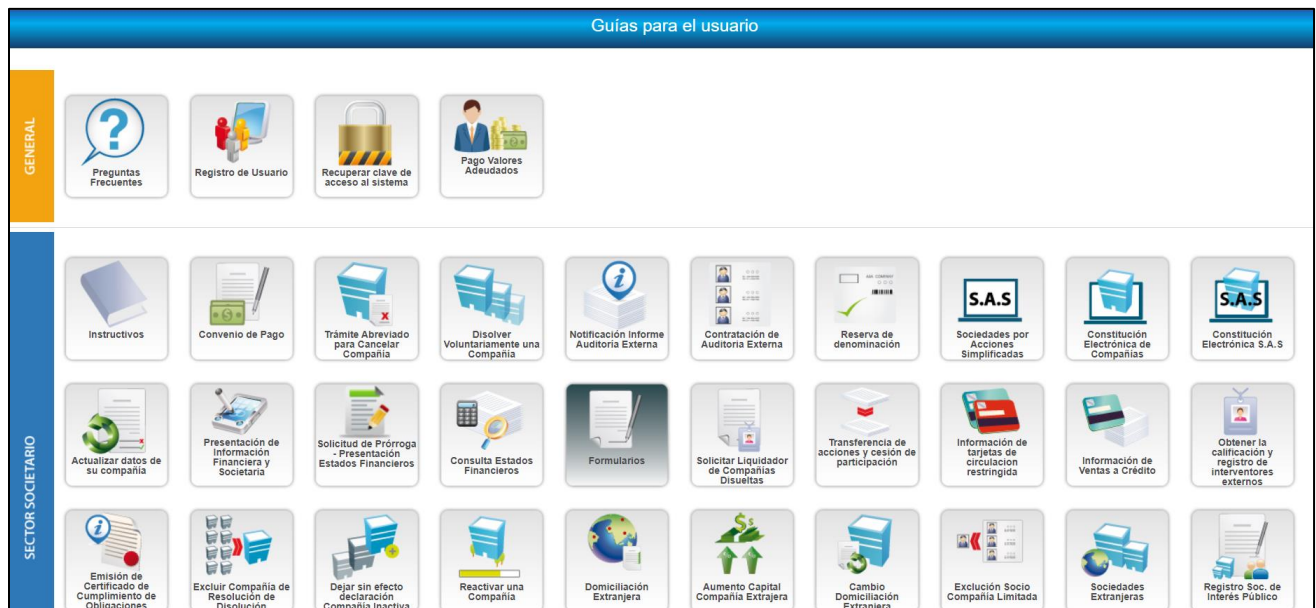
Guías para el usuario

GENERAL

Preguntas Frecuentes

Registro de Usuario

Recuperar clave de acceso al sistema

Pago Valores Adeudados

SECTOR SOCIETARIO

Instructivos

Convenio de Pago

Trámite Abreviado para Cancelar Compañía

Disolver Voluntariamente una Compañía

Notificación Informe Auditoria Externa

Contratación de Auditoria Externa

Reserva de denominación

S.A.S
Sociedades por Acciones Simplificadas

Constitución Electrónica de Compañías

S.A.S
Constitución Electrónica S.A.S

Actualizar datos de su compañía

Presentación de Información Financiera y Societaria

Solicitud de Prórroga - Presentación Estados Financieros

Consulta Estados Financieros

Formularios

Solicitar Liquidador de Compañías Disueltas

Transferencia de acciones y cesión de participación

Información de tarjetas de circulacion restringida

Información de Ventas a Crédito

Obtener la calificación y registro de interventores externos

Emisión de Certificado de Cumplimiento de Obligaciones

Excluir Compañía de Resolución de Disolución

Dejar sin efecto declaración Compañía Inactiva

Reactivar una Compañía

Domiciliación Extranjera

Aumento Capital Compañía Extrajera

Cambio Domiciliación Extranjera

Exclución Socio Compañía Limitada

Sociedades Extranjeras

Registro Soc. de Interés Público